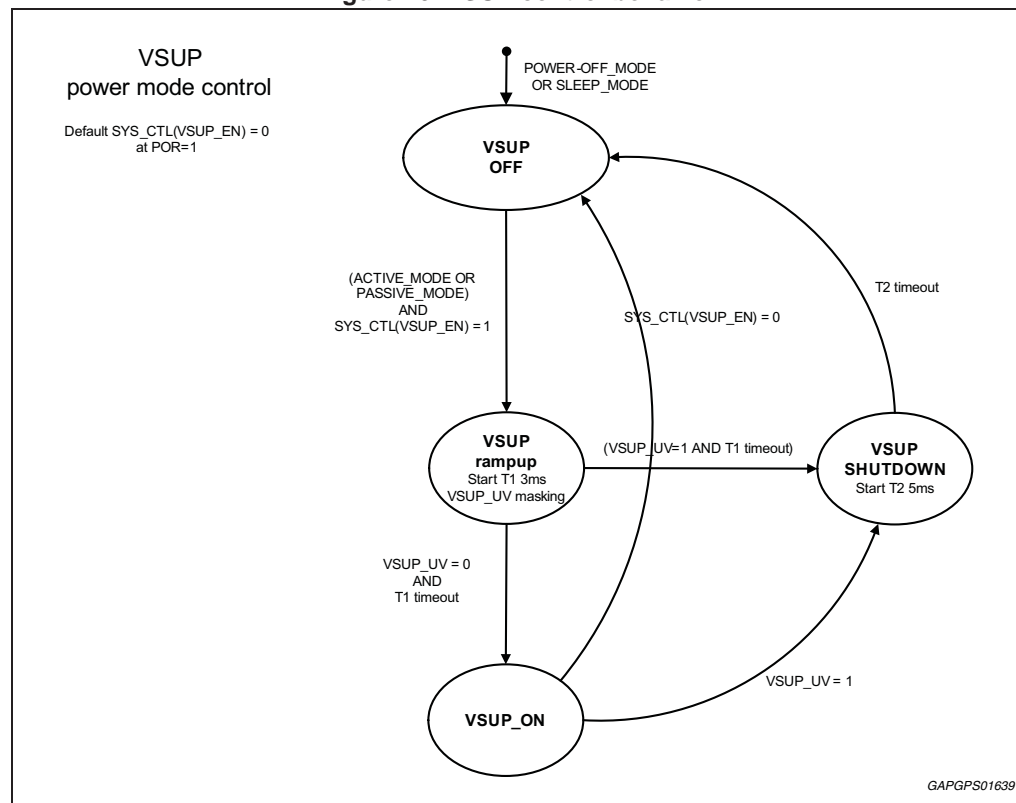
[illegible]

VSUP
power mode control

Default SYS_CTL(VSUP_EN) = 0
at POR=1

POWER-OFF_MODE
OR SLEEP_MODE

VSUP
OFF

(ACTIVE_MODE OR
PASSIVE_MODE)
AND
SYS_CTL(VSUP_EN) = 1

SYS_CTL(VSUP_EN) = 0

T2 timeout

VSUP
rampup
Start T1 3ms
VSUP_UV masking

(VSUP_UV=1 AND T1 timeout)

VSUP
SHUTDOWN
Start T2 5ms

VSUP_UV = 0
AND
T1 timeout

VSUP_UV = 1

VSUP_ON

GAPGPS01639